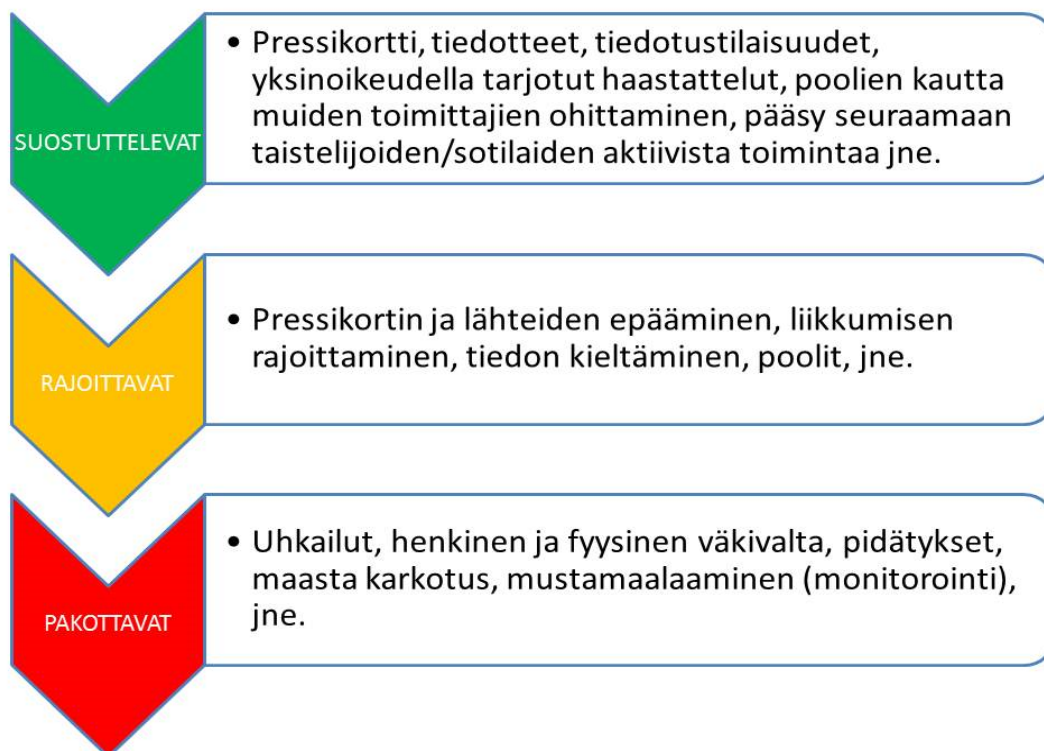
SUOSTUTTELEVAT

• Pressikortti, tiedotteet, tiedotustilaisuudet, yksinoikeudella tarjotut haastattelut, poolien kautta muiden toimittajien ohittaminen, pääsy seuraamaan taistelijoiden/sotilaiden aktiivista toimintaa jne.

RAJOITTAVAT

• Pressikortin ja lähteiden epääminen, liikkumisen rajoittaminen, tiedon kieltäminen, poolit, jne.

PAKOTTAVAT

• Uhkailut, henkinen ja fyysinen väkivalta, pidätykset, maasta karkotus, mustamaalaaminen (monitorointi), jne.